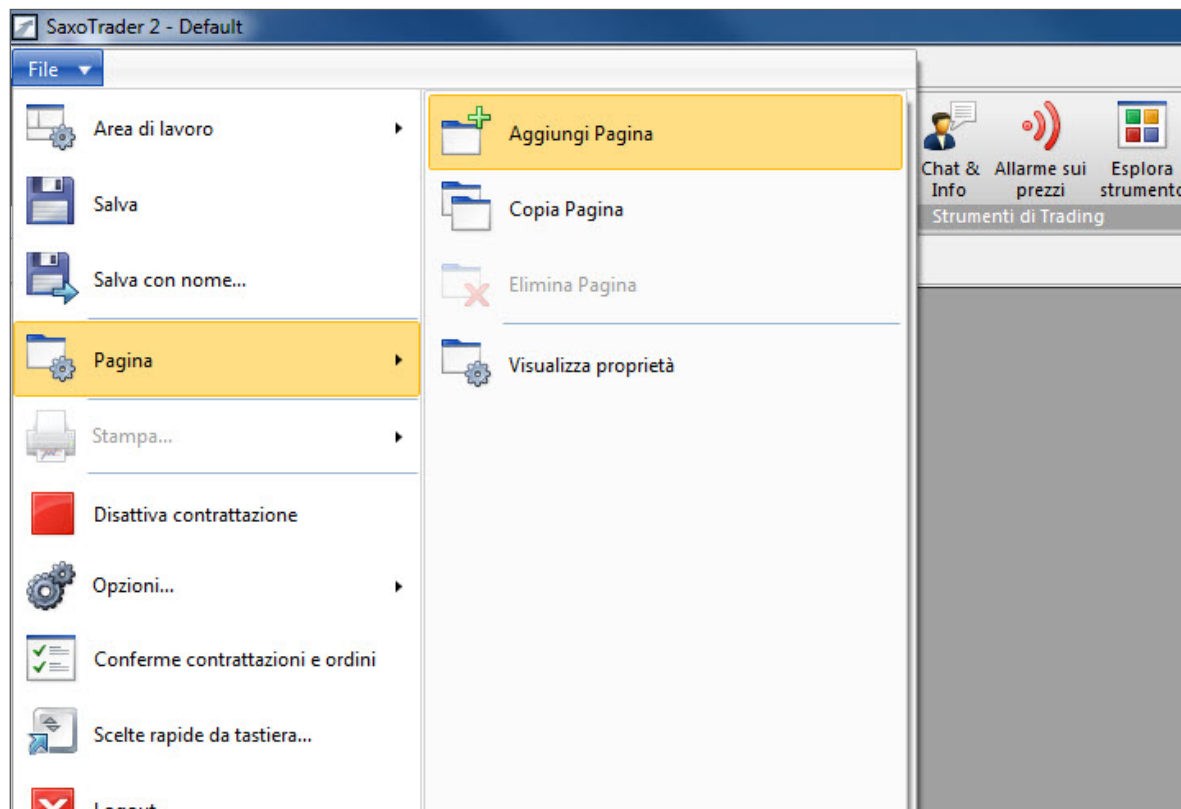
SaxoTrader 2 - Default

File

Area di lavoro

Salva

Salva con nome...

Pagina

Stampa...

Disattiva contrattazione

Opzioni...

Conferme contrattazioni e ordini

Scelte rapide da tastiera...

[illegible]

Aggiungi Pagina

Copia Pagina

Elimina Pagina

Visualizza proprietà

Chat & Info

Allarme sui prezzi

Esplora strumento

Strumenti di Trading